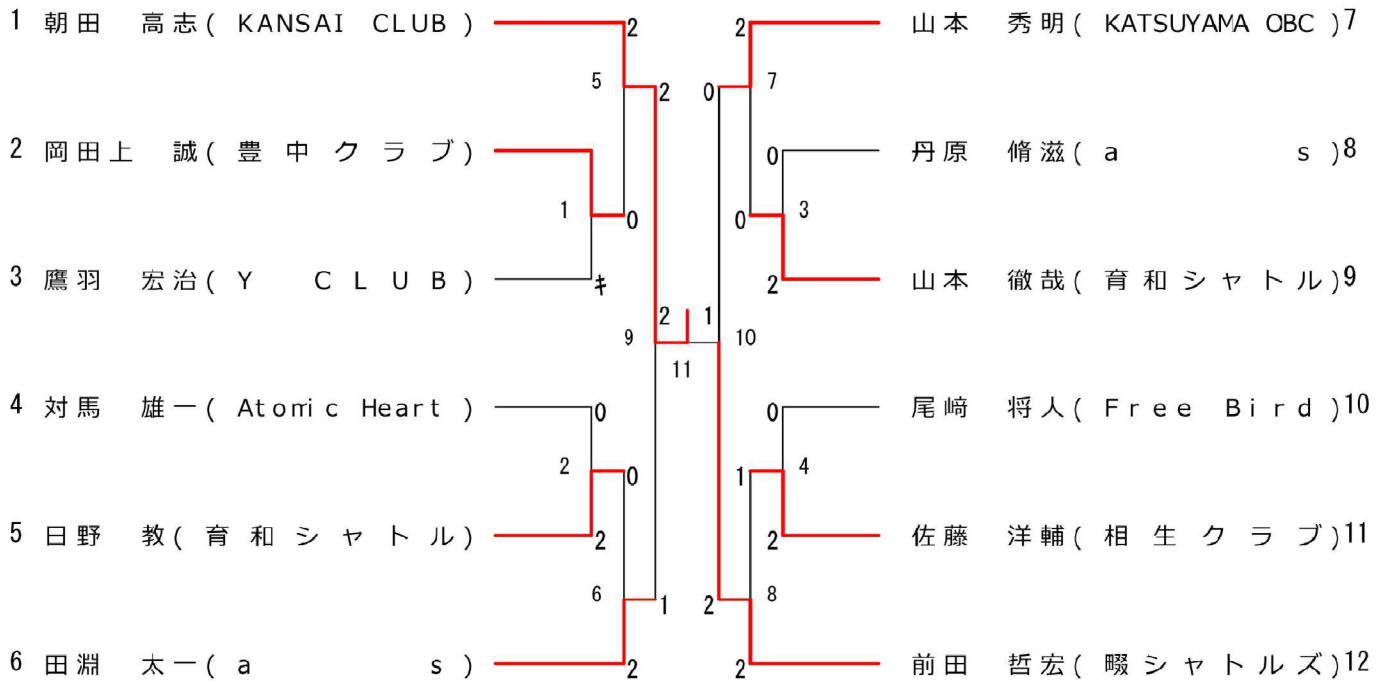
1 朝田 高志(KANSAI CLUB)
2 岡田上 誠(豊中クラブ)
3 鷹羽 宏治(Y CLUB)
4 対馬 雄一(Atomic Heart)
5 日野 教(育和シャトル)
6 田淵 太一(a s)

山本 秀明(KATSUYAMA OBC)7
丹原 脩滋(a s)8
山本 徹哉(育和シャトル)9
尾﨑 将人(Free Bird)10
佐藤 洋輔(相生クラブ)11
前田 哲宏(畷シャトルズ)12

2
5
2
1
0
キ
9
2
11
1
10
0
7
2
0
0
3
2
0
2
0
2
6
1
2
8
2
0
4
1
2
2